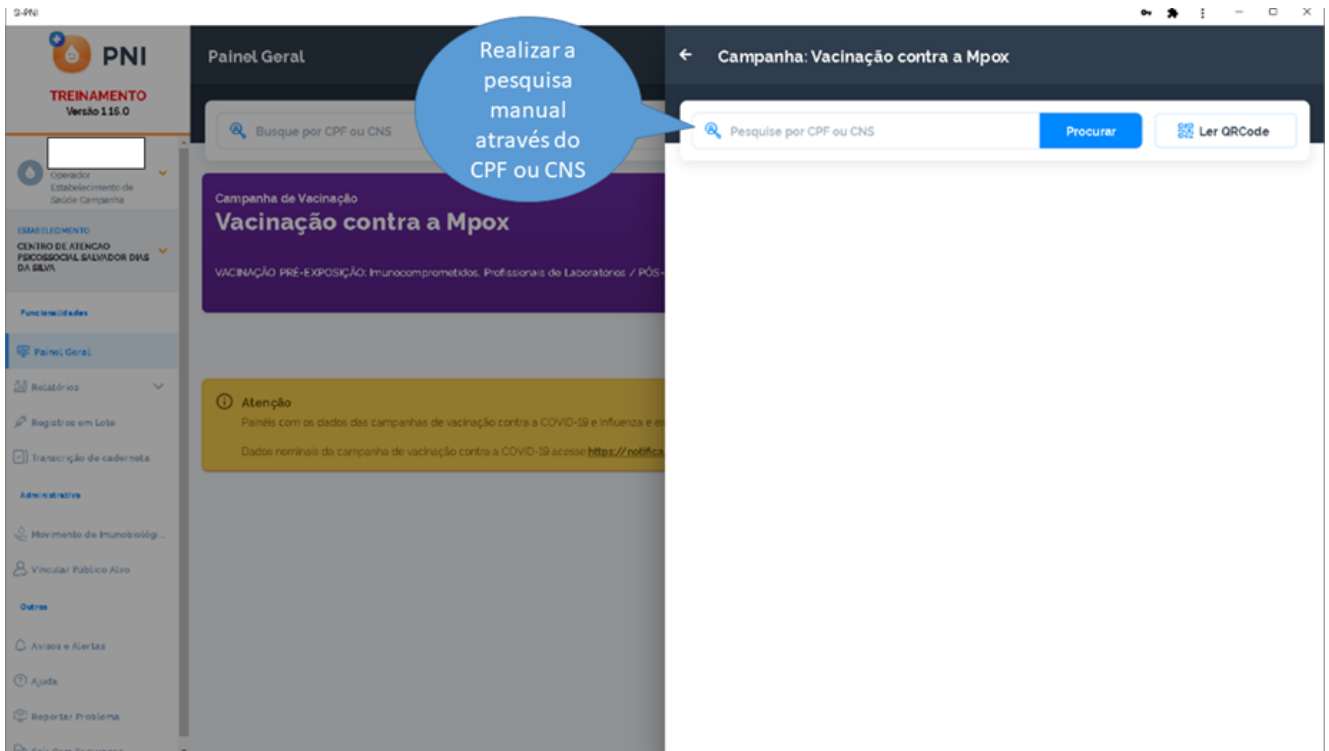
SI-PNI

PNI

TREINAMENTO
Versão 1.16.0

Operador
Estabelecimento de Saúde Campanha

ESTABELECIMENTO
CENTRO DE ATENCAO PSICOSSOCIAL SALVADOR DIAS DA SILVA

Funcionalidades

Painel Geral

Relatórios

Registros em Lote

Transcrição de caderneta

Administrativo

Movimento de Imunobiológi...

Vincular Público Alvo

Outros

Avisos e Alertas

Ajuda

Reportar Problema

Painel Geral

Busque por CPF ou CNS

Campanha de Vacinação
Vacinação contra a Mpox

VACINAÇÃO PRÉ-EXPOSIÇÃO: Imunocomprometidos, Profissionais de Laboratórios / PÓS-

Atenção
Painéis com os dados das campanhas de vacinação contra a COVID-19 e influenza e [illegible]

Dados nominais da campanha de vacinação contra a COVID-19 acesse https://notifica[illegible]

Realizar a pesquisa manual através do CPF ou CNS

Campanha: Vacinação contra a Mpox

Pesquise por CPF ou CNS

Procurar

Ler QRCode